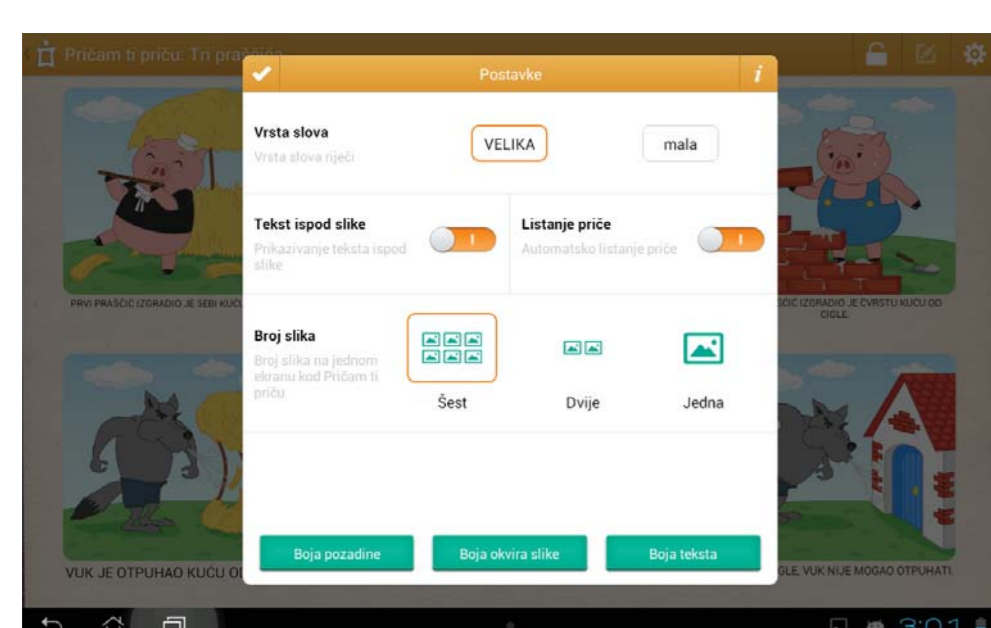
Pričam ti priču: Tri pra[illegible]

Postavke

i

Vrsta slova

Vrsta slova riječi

VELIKA

mala

Tekst ispod slike

Prikazivanje teksta ispod slike

Listanje priče

Automatsko listanje priče

Broj slika

Broj slika na jednom ekranu kod Pričam ti priču

Šest

Dvije

Jedna

Boja pozadine

Boja okvira slike

Boja teksta

PRVI PRAŠČIĆ IZGRADIO JE SEBI KUĆ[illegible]

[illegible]ČIĆ IZGRADIO JE ČVRSTU KUĆU OD CIGLE.

VUK JE OTPUHAO KUĆU O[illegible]

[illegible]GLE. VUK NIJE MOGAO OTPUHATI.

3:01